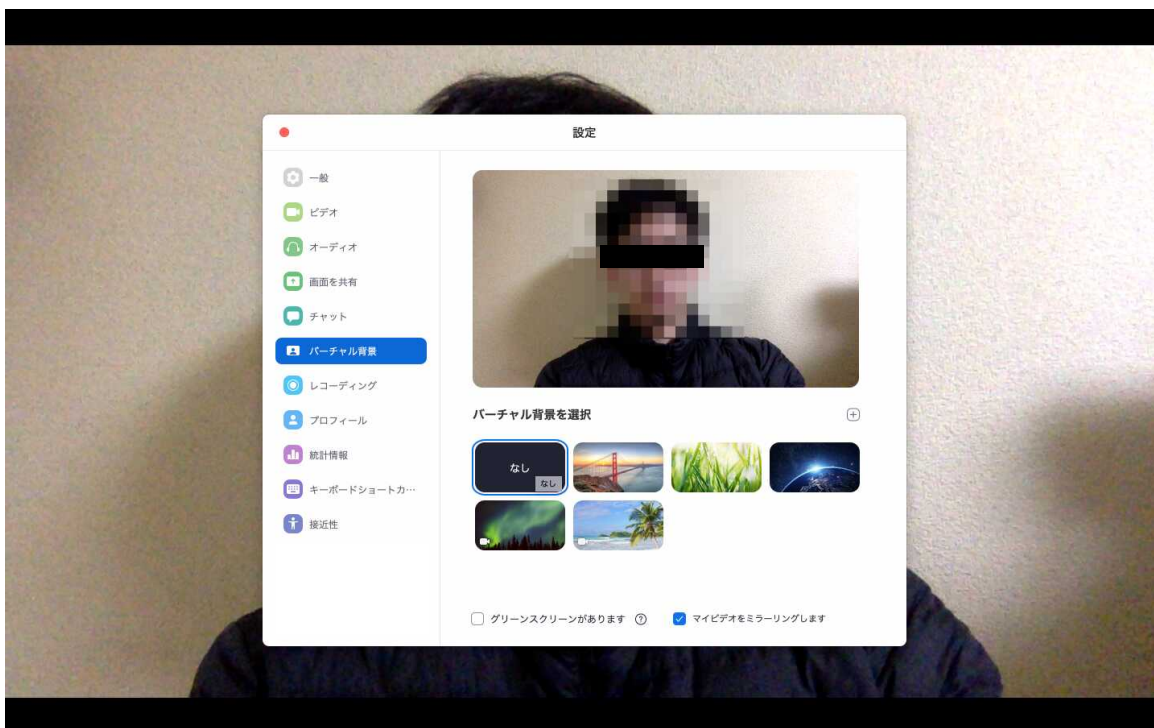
設定

一般
ビデオ
オーディオ
画面を共有
チャット
バーチャル背景
レコーディング
プロフィール
統計情報
キーボードショートカ…
接近性

バーチャル背景を選択

なし
なし

グリーンスクリーンがあります
マイビデオをミラーリングします